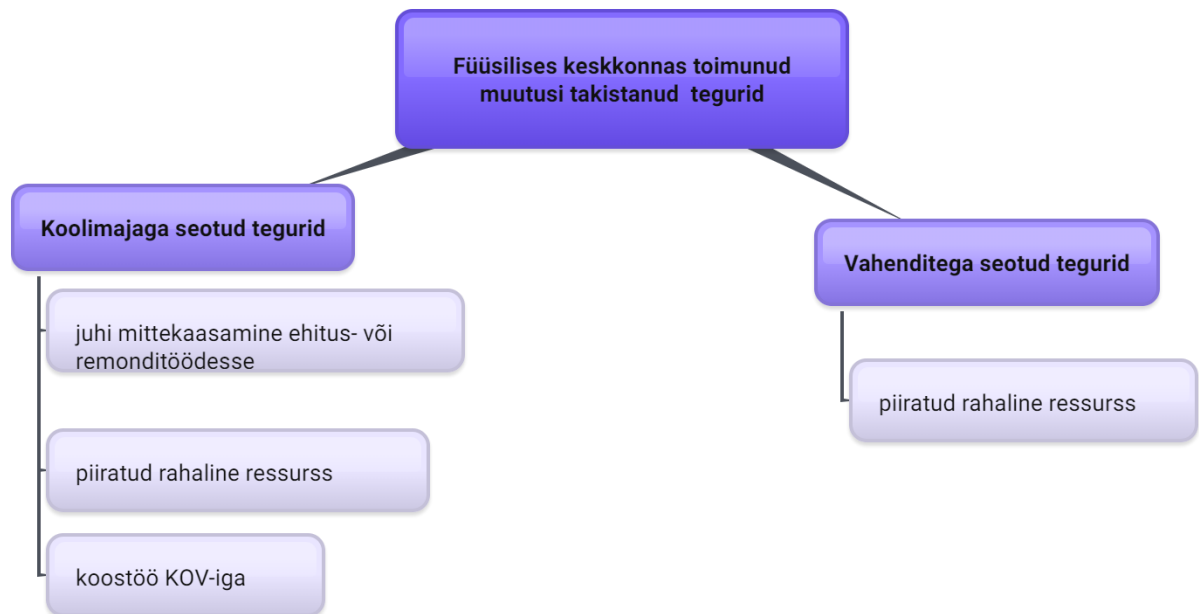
Füüsilises keskkonnas toimunud muutusi takistanud tegurid

Koolimajaga seotud tegurid

juhi mittekaasamine ehitus- või remonditöödesse

piiratud rahaline ressurss

koostöö KOV-iga

Vahenditega seotud tegurid

piiratud rahaline ressurss